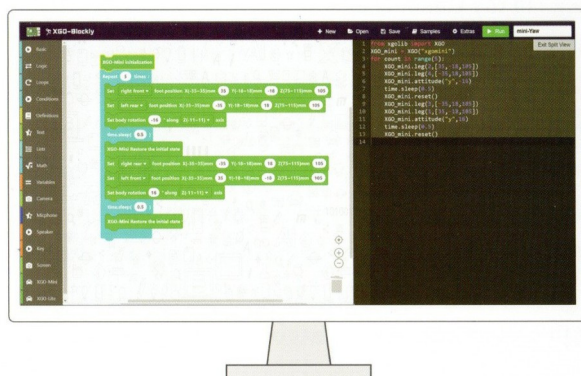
XGO-Blockly

+ New  Open  Save  Samples  Extras  Run  mini-Yaw

Exit Split View

Basic
Logic
Loops
Conditions
Definitions
Text
Lists
Math
Variables
Camera
Mirophone
Speaker
Key
Screen
XGO-Mini
XGO-Lite

XGO-Mini Initialization
Repeat 5 times
Set right front foot position X(-35~35)mm 10 Y(-18~18)mm -18 Z(75~115)mm 105
Set left rear foot position X(-35~35)mm -10 Y(-18~18)mm 18 Z(75~115)mm 105
Set body rotation -10 along Z(-11~11) axis
Stop sleep 0.5
XGO-Mini Restore the initial state
Set right rear foot position X(-35~35)mm -10 Y(-18~18)mm -18 Z(75~115)mm 105
Set left front foot position X(-35~35)mm 10 Y(-18~18)mm 18 Z(75~115)mm 105
Set body rotation 10 along Z(-11~11) axis
Stop sleep 0.5
XGO-Mini Restore the initial state

1 from xgolib import XGO
2 XGO_mini = XGO("xgomini")
3 for count in range(5):
4     XGO_mini.leg(2,[10,-18,105])
5     XGO_mini.leg(4,[-10,18,105])
6     XGO_mini.attitude("y",-10)
7     time.sleep(0.5)
8     XGO_mini.reset()
9     XGO_mini.leg(3,[-10,-18,105])
10    XGO_mini.leg(1,[10,18,105])
11    XGO_mini.attitude("y",10)
12    time.sleep(0.5)
13    XGO_mini.reset()
14